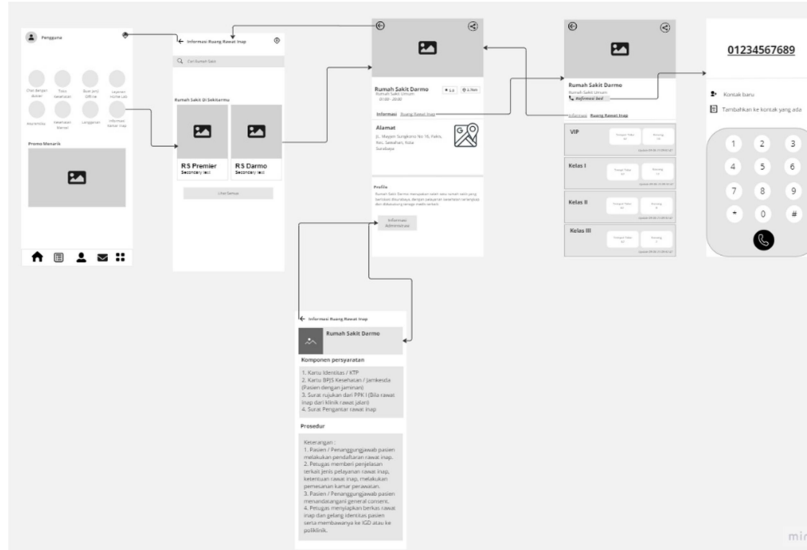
Pengguna

Chat dengan dokter
Tanya kesehatan
Buat janji Offline
Layanan Home care
Rekam Medis
Kesehatan Mental
Langganan
Informasi Kamar Inap

Promo Menarik

Informasi Ruang Rawat Inap

Cari Rumah Sakit

Rumah Sakit di Sekitarmu

RS Premier
Secondary text

RS Darmo
Secondary text

Lihat Semua

Rumah Sakit Darmo
Rumah Sakit Umum
20:00 - 20:00

Informasi Ruang Rawat Inap

Alamat
Jl. Raya Darmo, Surabaya

Profile

Informasi Administrasi

Rumah Sakit Darmo
Rumah Sakit Umum
Informasi lain
Informasi Ruang Rawat Inap

VIP

Kelas I

Kelas II

Kelas III

01234567689

Kontak baru
Tambahkan ke kontak yang ada

1 2 3
4 5 6
7 8 9
* 0 #

Informasi Ruang Rawat Inap

Rumah Sakit Darmo

Komponen persyaratan

1. Kartu Identitas / KTP
2. Kartu BPJS Kesehatan / Jamkesda (Pasien dengan jaminan)
3. Surat rujukan dari PPK I (Bila rawat inap dari klinik rawat jalan)
4. Surat Pengantar rawat inap

Prosedur

Keterangan :
1. Pasien / Penanggungjawab pasien melakukan pendaftaran rawat inap.
2. Petugas memberi penjelasan terkait jenis pelayanan rawat inap, ketentuan rawat inap, melakukan pemesanan kamar perawatan.
3. Pasien / Penanggungjawab pasien menandatangani general consent.
4. Petugas menyiapkan berkas rawat inap dan gelang identitas pasien serta membawanya ke IGD atau ke poliklinik.

miro